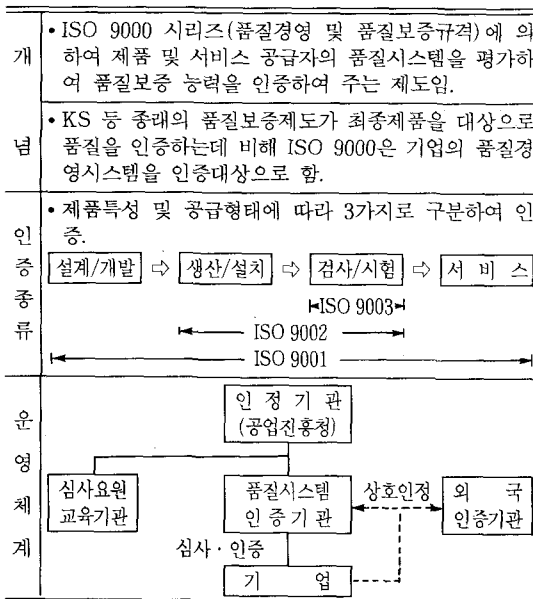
| | |
|---|---|
| 개 | • ISO 9000 시리즈(품질경영 및 품질보증규격)에 의하여 제품 및 서비스 공급자의 품질시스템을 평가하여 품질보증 능력을 인증하여 주는 제도임. |
| 념 | • KS 등 종래의 품질보증제도가 최종제품을 대상으로 품질을 인증하는데 비해 ISO 9000은 기업의 품질경영시스템을 인증대상으로 함. |
| 인증종류 | • 제품특성 및 공급형태에 따라 3가지로 구분하여 인증. 설계/개발 ⇨ 생산/설치 ⇨ 검사/시험 ⇨ 서 비 스 ISO 9003 ISO 9002 ISO 9001 |
| 운영체계 | 인 정 기 관 (공업진흥청) 심사요원 교육기관 품질시스템 인 증 기 관 상호인정 외 국 인증기관 심사 · 인증 기 업 |